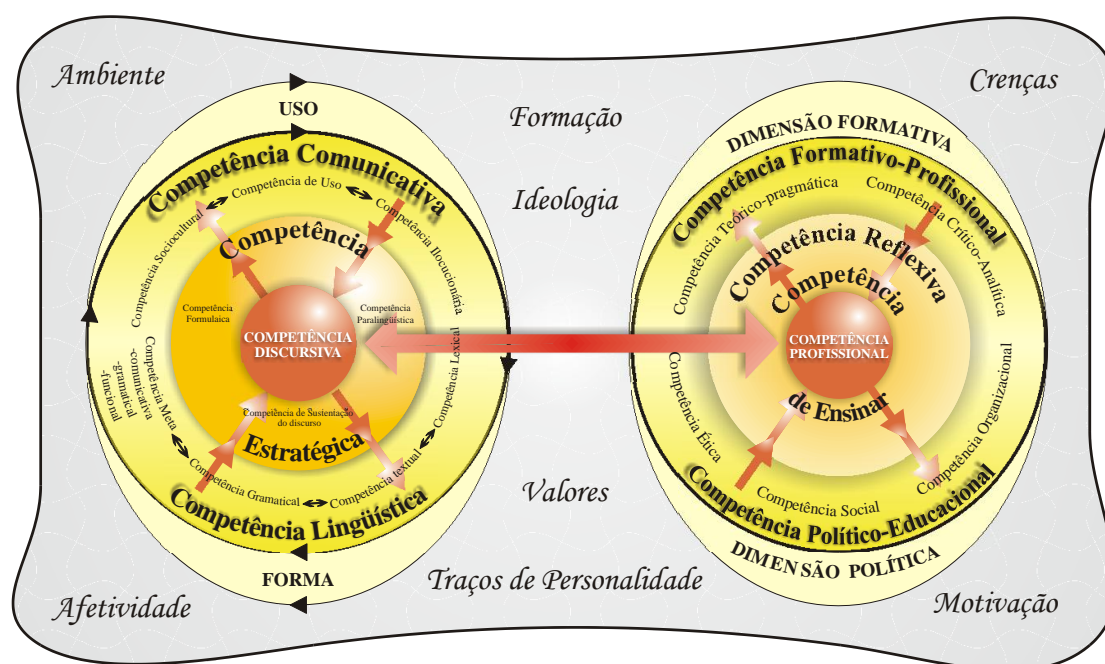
Ambiente

Crenças

USO

Formação

DIMENSÃO FORMATIVA

Competência Comunicativa

Competência de Uso

Ideologia

Competência Formativo-Profissional

Competência Teórico-pragmática

Competência Crítico-Analítica

Competência Sociocultural

Competência Ilocucionária

Competência

Competência Reflexiva

Competência

Competência Formulaica

Competência Paralingüística

COMPETÊNCIA DISCURSIVA

COMPETÊNCIA PROFISSIONAL

Competência Meta -comunicativa -gramatical -funcional

Competência Lexical

Competência Ética

Competência Organizacional

Competência de Sustentação do discurso

de Ensinar

Estratégica

Competência textual

Competência Gramatical

Valores

Competência Social

Competência Lingüística

Competência Político-Educacional

FORMA

Traços de Personalidade

DIMENSÃO POLÍTICA

Afetividade

Motivação